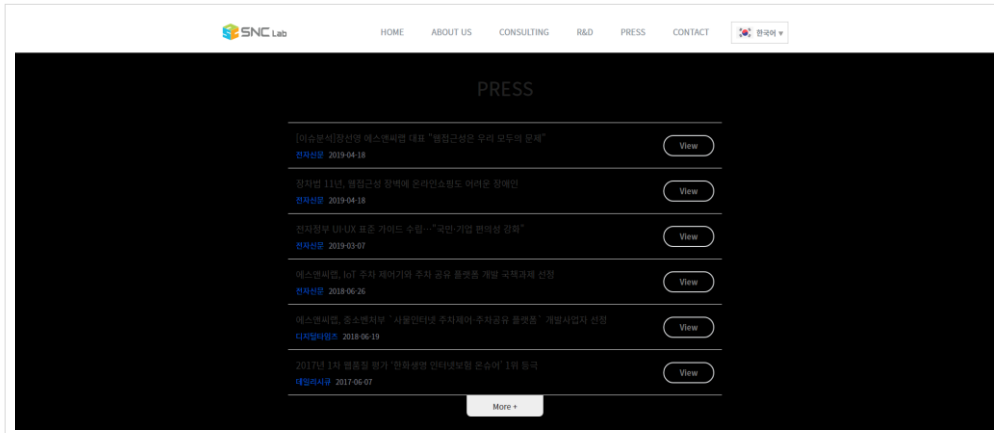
SNC Lab

HOME ABOUT US CONSULTING R&D PRESS CONTACT

한국어 ▾

PRESS

[이슈분석]정선영 에스앤씨랩 대표 "웹접근성은 우리 모두의 문제"
전자신문 2019-04-18
View

장차법 11년, 웹접근성 장벽에 온라인쇼핑도 어려운 장애인
전자신문 2019-04-18
View

전자정부 UI·UX 표준 가이드 수립…"국민·기업 편의성 강화"
전자신문 2019-03-07
View

에스앤씨랩, IoT 주차 제어기와 주차 공유 플랫폼 개발 국책과제 선정
전자신문 2018-06-26
View

에스앤씨랩, 중소벤처부 `사물인터넷 주차제어·주차공유 플랫폼` 개발사업자 선정
디지털타임즈 2018-06-19
View

2017년 1차 웹품질 평가 '한화생명 인터넷보험 온슈어' 1위 등극
데일리시큐 2017-06-07
View

More +